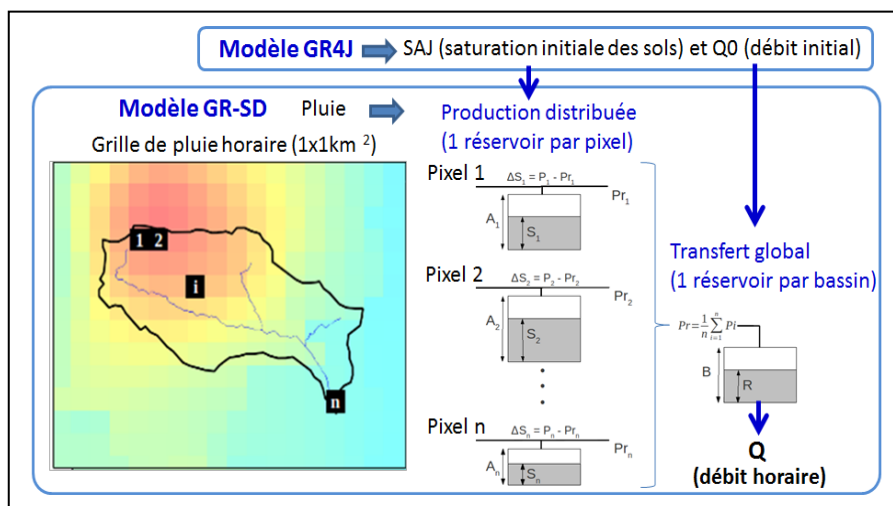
Modèle GR4J SAJ (saturation initiale des sols) et Q0 (débit initial)

Modèle GR-SD Pluie

Production distribuée (1 réservoir par pixel)

Grille de pluie horaire (1x1km $^2$)

1 2

i

n

Pixel 1 $\Delta S_1 = P_1 - Pr_1$ $Pr_1$ $A_1$ $S_1$

Pixel 2 $\Delta S_2 = P_2 - Pr_2$ $Pr_2$ $A_2$ $S_2$

Pixel n $\Delta S_n = P_n - Pr_n$ $Pr_n$ $A_n$ $S_n$

Transfert global (1 réservoir par bassin)

$Pr = \frac{1}{n}\sum_{i=1}^{n} Pi$

B R

Q
(débit horaire)